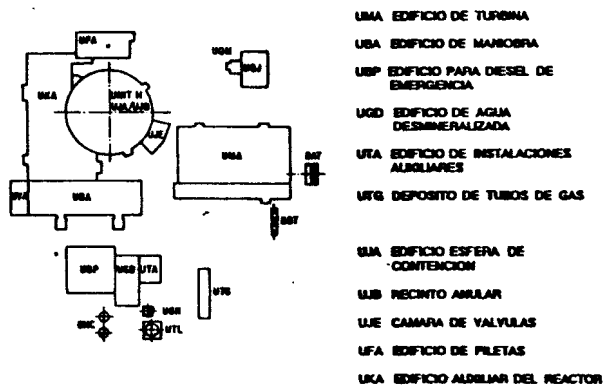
UFA
UGH
UGJ
UKA
UNIT H
UJA/UJB
UJE
UMA
BAT
UBA
UYA
BBT
UBP
UGD
UTA
UTG
UGR
UGE
UTL

UMA EDIFICIO DE TURBINA

UBA EDIFICIO DE MANIOBRA

UBP EDIFICIO PARA DIESEL DE EMERGENCIA

UGD EDIFICIO DE AGUA DESMINERALIZADA

UTA EDIFICIO DE INSTALACIONES AUXILIARES

UTG DEPOSITO DE TUBOS DE GAS

UJA EDIFICIO ESFERA DE CONTENCION

UJB RECINTO ANULAR

UJE CAMARA DE VALVULAS

UFA EDIFICIO DE PILETAS

UKA EDIFICIO AUXILIAR DEL REACTOR